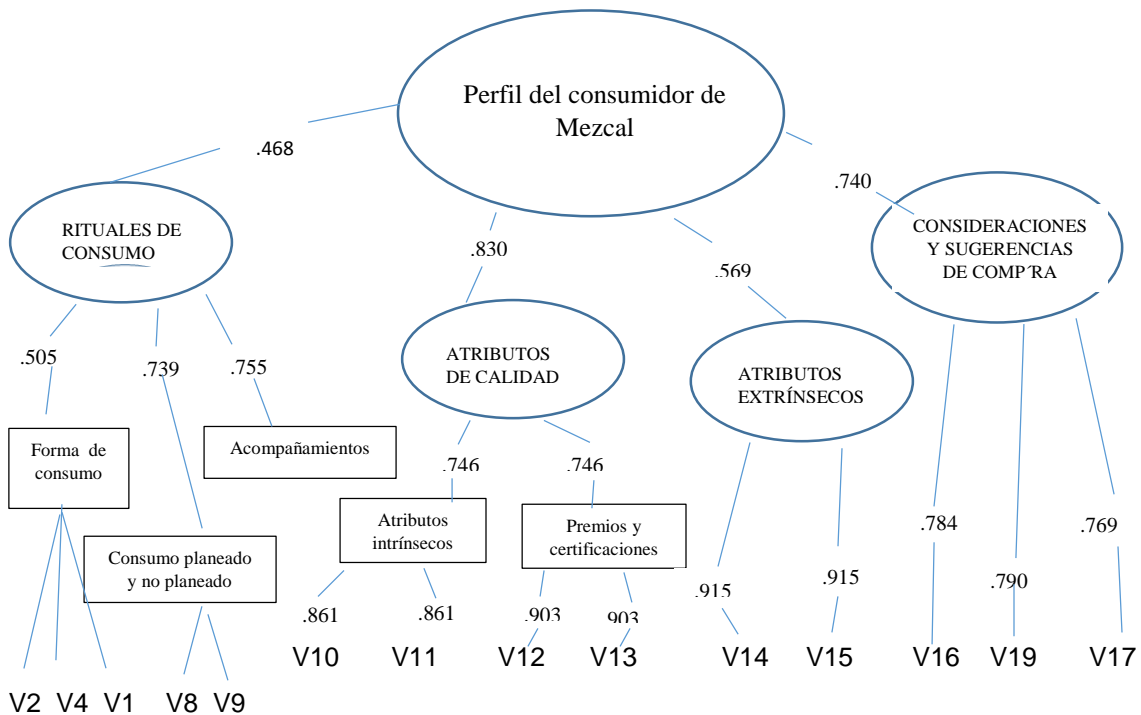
Perfil del consumidor de Mezcal

.468

.740

RITUALES DE CONSUMO

.830

.569

CONSIDERACIONES Y SUGERENCIAS DE COMP´RA

.505

.739

.755

ATRIBUTOS DE CALIDAD

ATRIBUTOS EXTRÍNSECOS

Forma de consumo

Acompañamientos

.746

.746

.784

.769

Consumo planeado y no planeado

Atributos intrínsecos

Premios y certificaciones

.915

.915

.790

.861

.861

.903

903

V10

V11

V12

V13

V14

V15

V16

V19

V17

V2 V4 V1

V8 V9